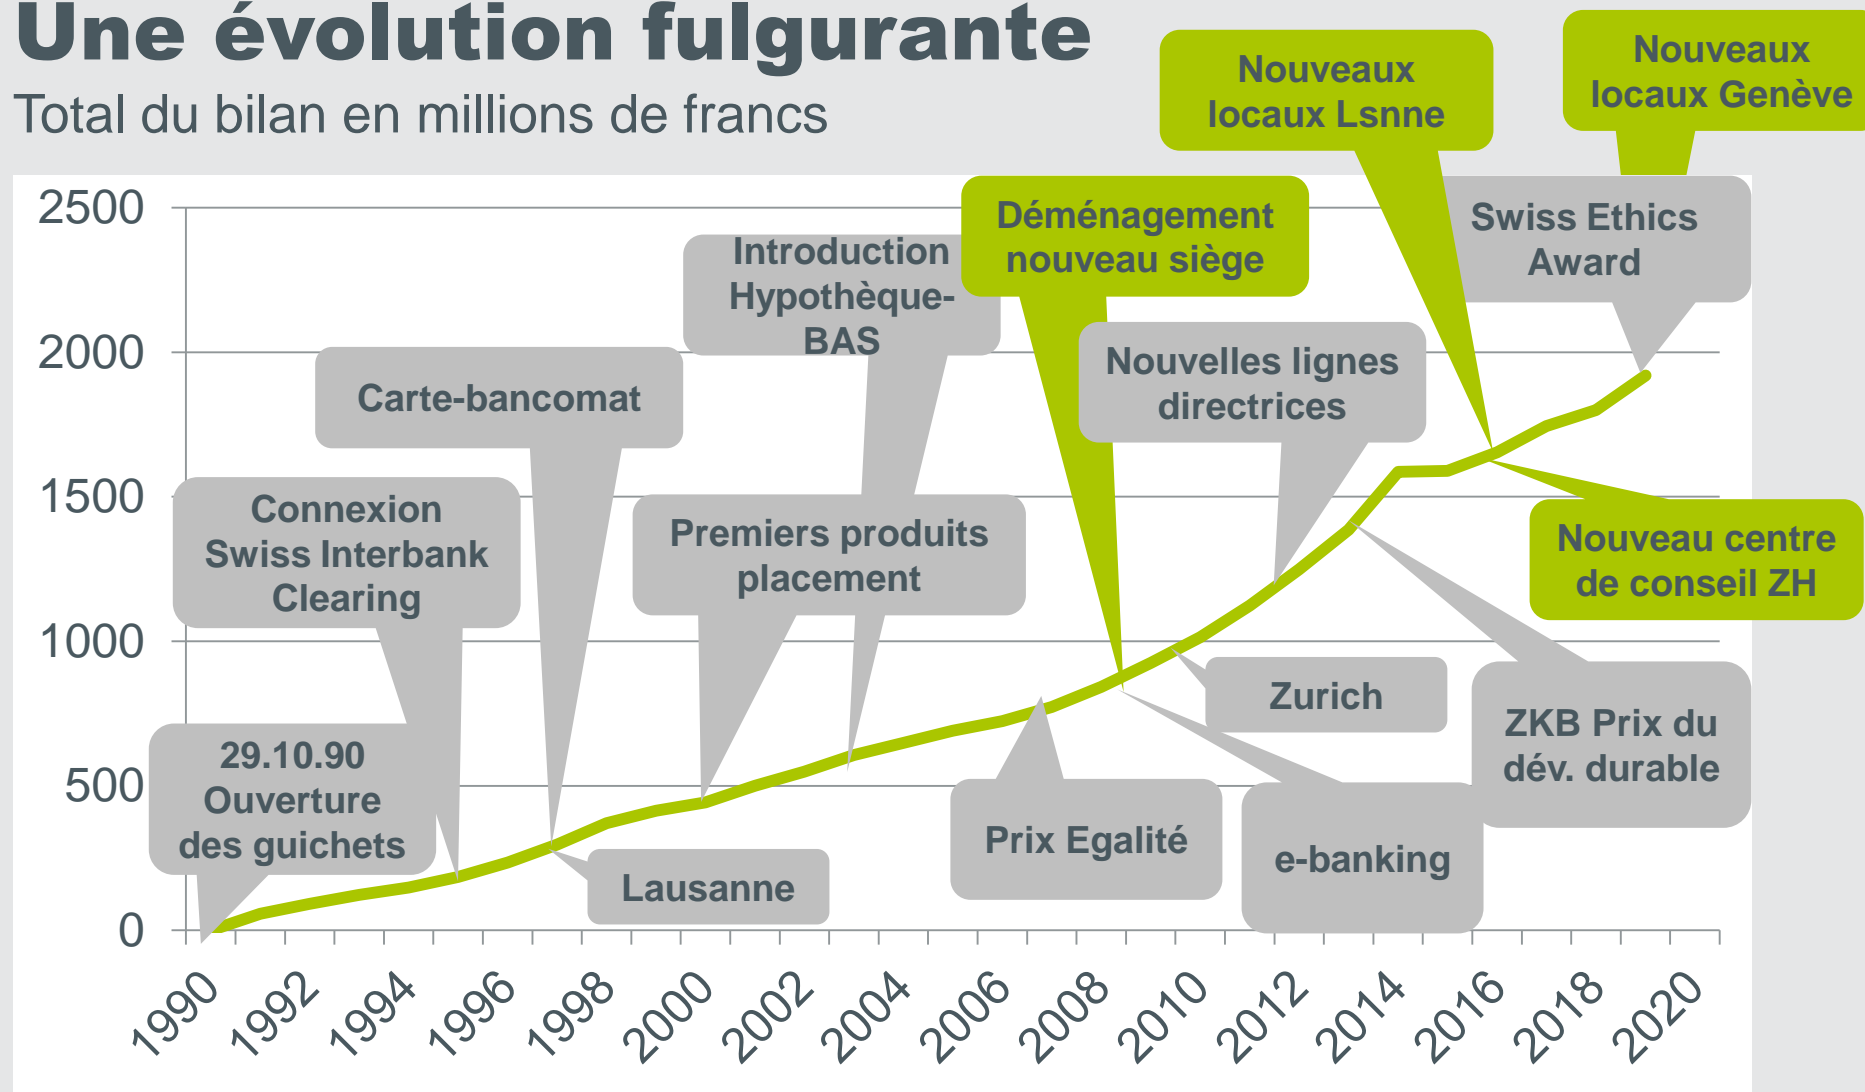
Une évolution fulgurante
Total du bilan en millions de francs

Nouveaux locaux Lsnne

Nouveaux locaux Genève

Déménagement nouveau siège

Swiss Ethics Award

Introduction Hypothèque-BAS

Nouvelles lignes directrices

Carte-bancomat

Connexion Swiss Interbank Clearing

Premiers produits placement

Nouveau centre de conseil ZH

Zurich

ZKB Prix du dév. durable

29.10.90 Ouverture des guichets

Prix Egalité

e-banking

Lausanne

2500
2000
1500
1000
500
0

1990
1992
1994
1996
1998
2000
2002
2004
2006
2008
2010
2012
2014
2016
2018
2020